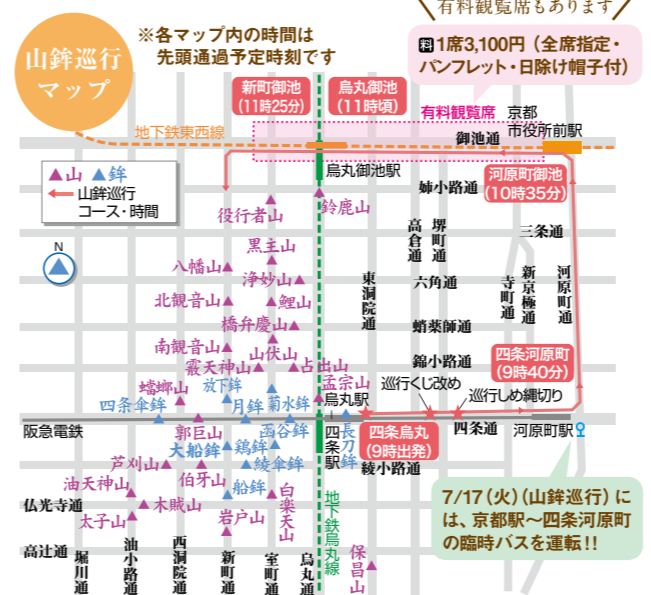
山鉾巡行マップ

※各マップ内の時間は先頭通過予定時刻です

有料観覧席もあります

料 1席3,100円（全席指定・パンフレット・日除け帽子付）

新町御池（11時25分）

烏丸御池（11時頃）

有料観覧席

京都市役所前駅

地下鉄東西線

御池通

烏丸御池駅

姉小路通

河原町御池（10時35分）

▲山 ▲鉾

← 山鉾巡行コース・時間

役行者山

鈴鹿山

高倉通

堺町通

三条通

黒主山

八幡山

浄妙山

北観音山

鯉山

東洞院通

六角通

寺町通

新京極通

河原町通

橋弁慶山

蛸薬師通

南観音山

山伏山

霰天神山

占出山

錦小路通

四条河原町（9時40分）

蟷螂山

放下鉾

孟宗山

巡行くじ改め

巡行しめ縄切り

四条傘鉾

月鉾

菊水鉾

烏丸駅

長刀鉾

四条通

阪急電鉄

郭巨山

函谷鉾

四条烏丸（9時出発）

河原町駅

大船鉾

鶏鉾

四条駅

芦刈山

伯牙山

綾傘鉾

綾小路通

油天神山

船鉾

白楽天山

仏光寺通

木賊山

地下鉄烏丸線

7/17（火）（山鉾巡行）には、京都駅〜四条河原町の臨時バスを運転!!

太子山

岩戸山

高辻通

堀川通

油小路通

西洞院通

新町通

室町通

烏丸通

保昌山